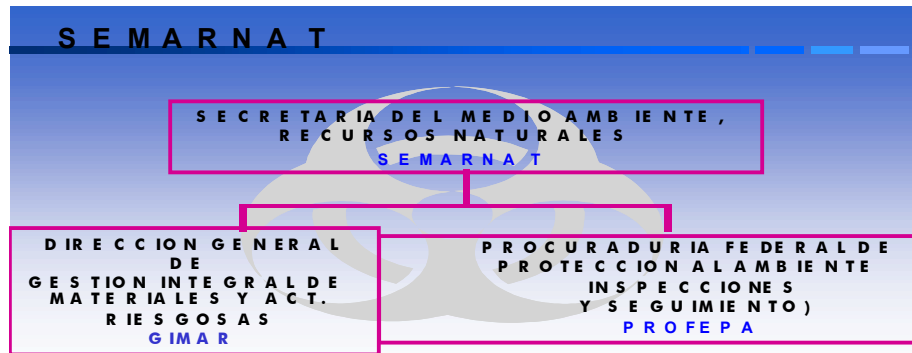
SEMARNAT

SECRETARIA DEL MEDIO AMBIENTE, RECURSOS NATURALES
SEMARNAT

DIRECCION GENERAL DE GESTION INTEGRAL DE MATERIALES Y ACT. RIESGOSAS
GIMAR

PROCURADURIA FEDERAL DE PROTECCION AL AMBIENTE INSPECCIONES Y SEGUIMIENTO)
PROFEPA